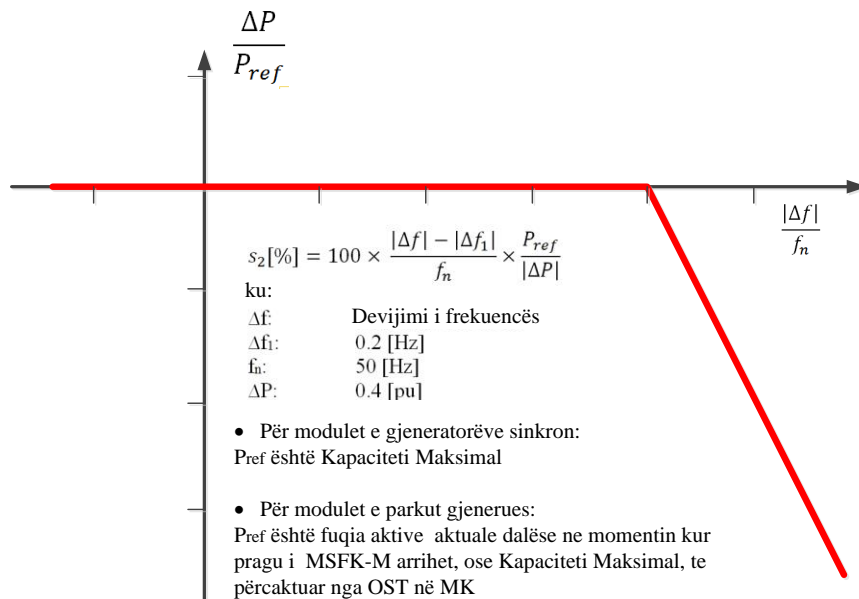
$\frac{\Delta P}{P_{ref}}$

$\frac{|\Delta f|}{f_n}$

$s_2[\%] = 100 \times \frac{|\Delta f| - |\Delta f_1|}{f_n} \times \frac{P_{ref}}{|\Delta P|}$

ku:

| | |
|---|---|
| Δf: | Devijimi i frekuencës |
| $\Delta f_1$: | 0.2 [Hz] |
| $f_n$: | 50 [Hz] |
| ΔP: | 0.4 [pu] |

• Për modulet e gjeneratorëve sinkron:
$P_{ref}$ është Kapaciteti Maksimal

• Për modulet e parkut gjenerues:
$P_{ref}$ është fuqia aktive aktuale dalëse ne momentin kur pragu i MSFK-M arrihet, ose Kapaciteti Maksimal, te përcaktuar nga OST në MK